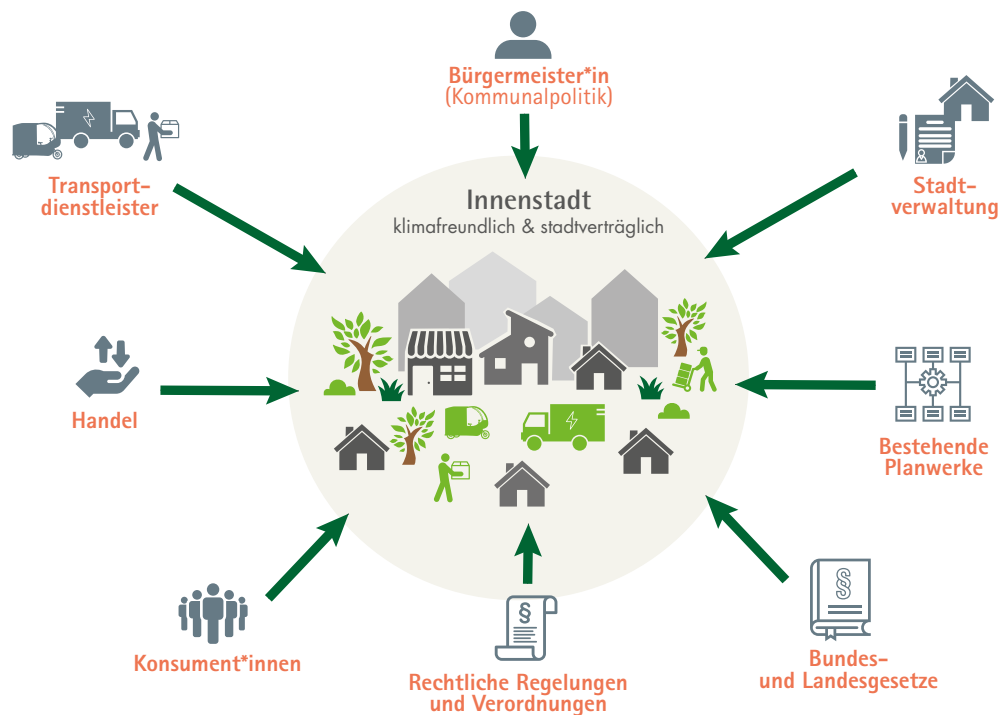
Bürgermeister*in
(Kommunalpolitik)

Transport-
dienstleister

Stadt-
verwaltung

Innenstadt
klimafreundlich & stadtverträglich

Handel

Bestehende
Planwerke

Konsument*innen

Rechtliche Regelungen
und Verordnungen

Bundes-
und Landesgesetze